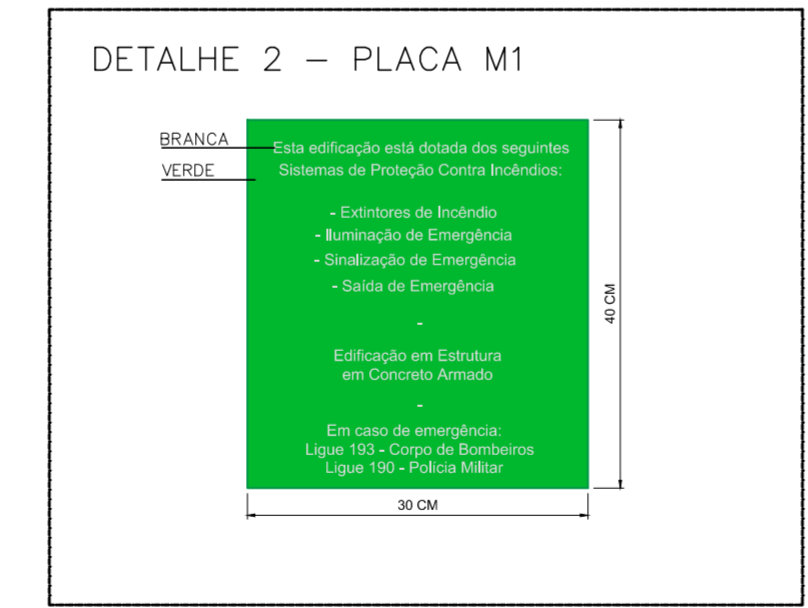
DETALHE 2 — PLACA M1

BRANCA

VERDE

Esta edificação está dotada dos seguintes Sistemas de Proteção Contra Incêndios:

- Extintores de Incêndio
- Iluminação de Emergência
- Sinalização de Emergência
- Saída de Emergência

-

Edificação em Estrutura em Concreto Armado

-

Em caso de emergência:
Ligue 193 - Corpo de Bombeiros
Ligue 190 - Polícia Militar

40 CM

30 CM